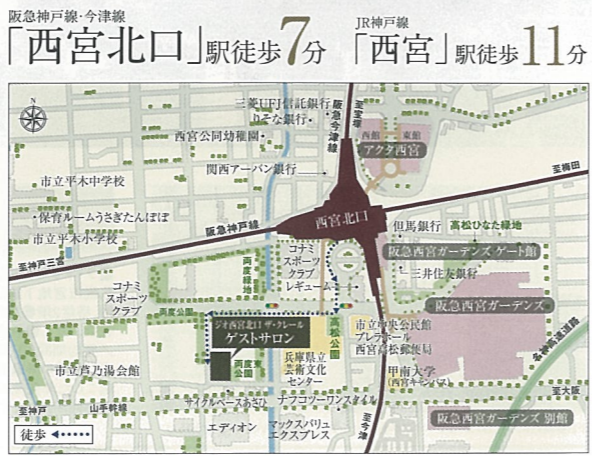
阪急神戸線・今津線
「西宮北口」駅徒歩7分
JR神戸線
「西宮」駅徒歩11分

N

三菱UFJ信託銀行
りそな銀行
西宮公同幼稚園
関西アーバン銀行
阪急今津線
西館
東館
アクタ西宮
至梅田
市立平木中学校
保育ルームうさぎたんぽぽ
市立平木小学校
阪急神戸線
西宮北口
但馬銀行
高松ひなた緑地
至神戸三宮
コナミスポーツクラブ
コナミスポーツクラブレギューム
阪急西宮ガーデンズ ゲート館
三井住友銀行
阪急西宮ガーデンズ
西宮
ジオ西宮北口 ザ・クレール
ゲストサロン
高松公園
市立北口公民館
プレラにしのみや
西宮市役所分室
兵庫県立芸術文化センター
甲南大学(西宮キャンパス)
市立芦乃湯会館
サイクルベースあさひ
ナチュラルワンスタイル
至今津
名神高速道路
至神戸
山手幹線
エディオン
マックスバリュエクスプレス
至大阪
阪急西宮ガーデンズ 別館
徒歩